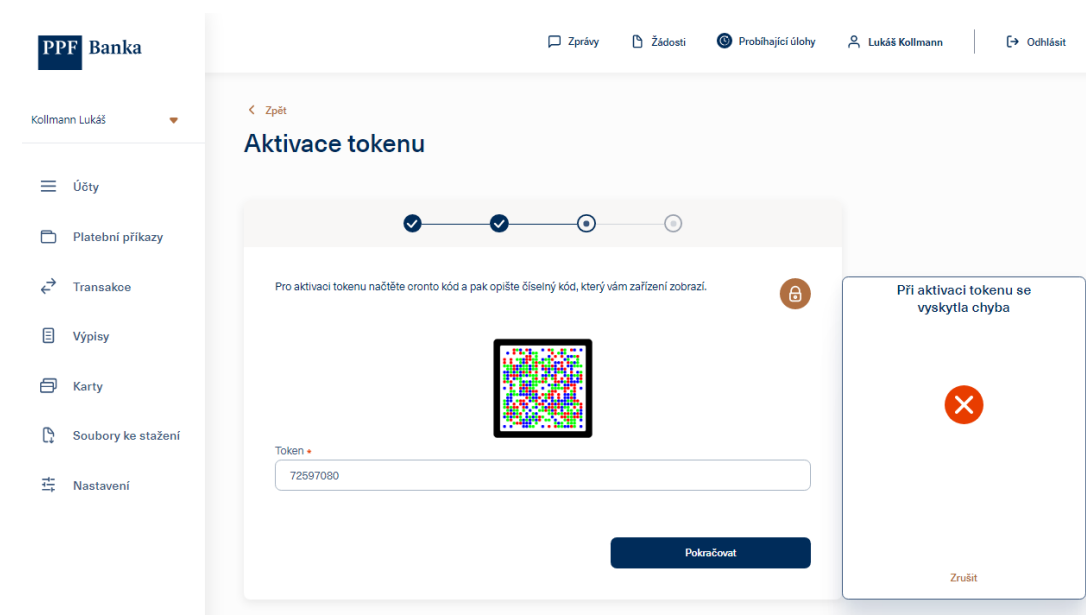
PPF Banka

Zprávy
Žádosti
Probíhající úlohy
Lukáš Kollmann
Odhlásit

Kollmann Lukáš

Účty
Platební příkazy
Transakce
Výpisy
Karty
Soubory ke stažení
Nastavení

Zpět

Aktivace tokenu

Pro aktivaci tokenu načtěte cronto kód a pak opište číselný kód, který vám zařízení zobrazí.

Token *
72597080

Pokračovat

Při aktivaci tokenu se vyskytla chyba

Zrušit